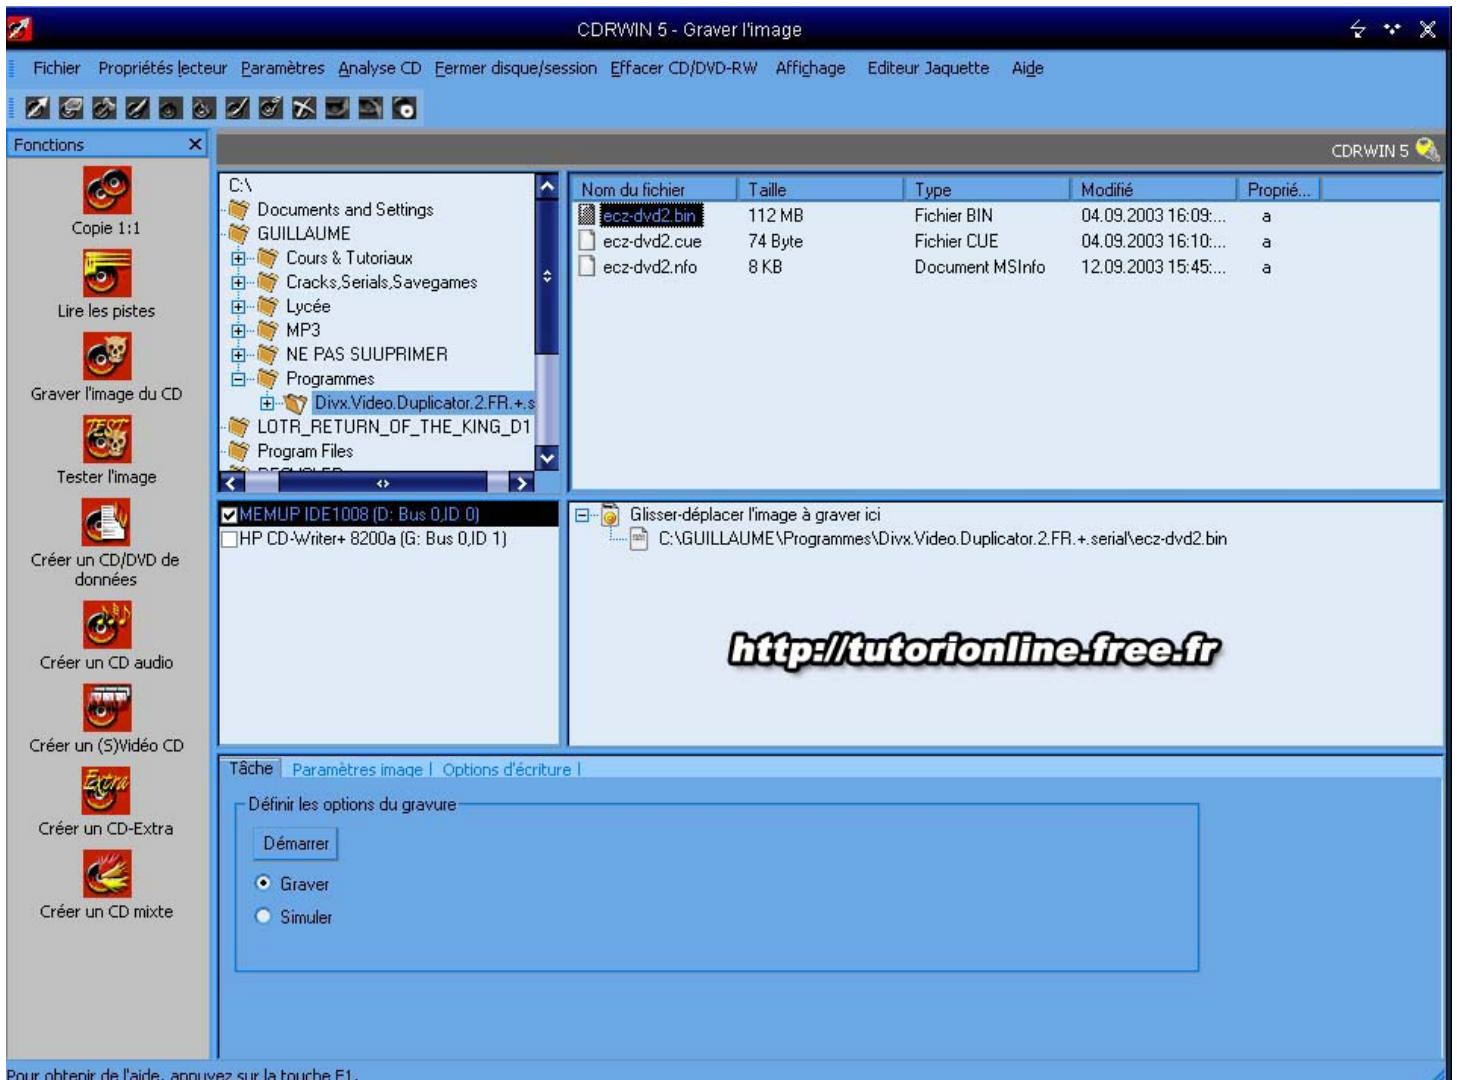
CDRWIN 5 - Graver l'image

Fichier Propriétés lecteur Paramètres Analyse CD Fermer disque/session Effacer CD/DVD-RW Affichage Editeur Jaquette Aide

Fonctions

CDRWIN 5

Copie 1:1
Lire les pistes
Graver l'image du CD
Tester l'image
Créer un CD/DVD de données
Créer un CD audio
Créer un (S)Vidéo CD
Créer un CD-Extra
Créer un CD mixte

C:\
Documents and Settings
GUILLAUME
Cours & Tutoriaux
Cracks,Serials,Savegames
Lycée
MP3
NE PAS SUUPRIMER
Programmes
Divx.Video.Duplicator.2.FR.+.s
LOTR_RETURN_OF_THE_KING_D1
Program Files
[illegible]

| Nom du fichier | Taille | Type | Modifié | Proprié... |
|---|---|---|---|---|
| ecz-dvd2.bin | 112 MB | Fichier BIN | 04.09.2003 16:09:... | a |
| ecz-dvd2.cue | 74 Byte | Fichier CUE | 04.09.2003 16:10:... | a |
| ecz-dvd2.nfo | 8 KB | Document MSInfo | 12.09.2003 15:45:... | a |

MEMUP IDE1008 (D: Bus 0,ID 0)
HP CD-Writer+ 8200a (G: Bus 0,ID 1)

Glisser-déplacer l'image à graver ici
C:\GUILLAUME\Programmes\Divx.Video.Duplicator.2.FR.+.serial\ecz-dvd2.bin

http://tutorionline.free.fr

Tâche Paramètres image Options d'écriture

Définir les options du gravure
Démarrer
Graver
Simuler

Pour obtenir de l'aide, appuyez sur la touche F1.